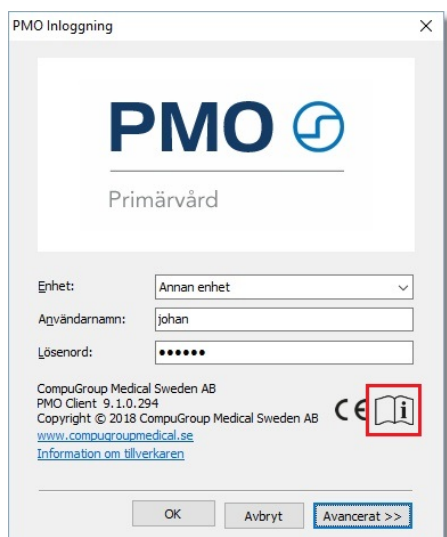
PMO Inloggning

PMO

Primärvård

Enhet: Annan enhet

Användarnamn: johan

Lösenord: ••••••

CompuGroup Medical Sweden AB
PMO Client 9.1.0.294
Copyright © 2018 CompuGroup Medical Sweden AB
www.compugroupmedical.se
Information om tillverkaren

CE

i

OK Avbryt Avancerat >>